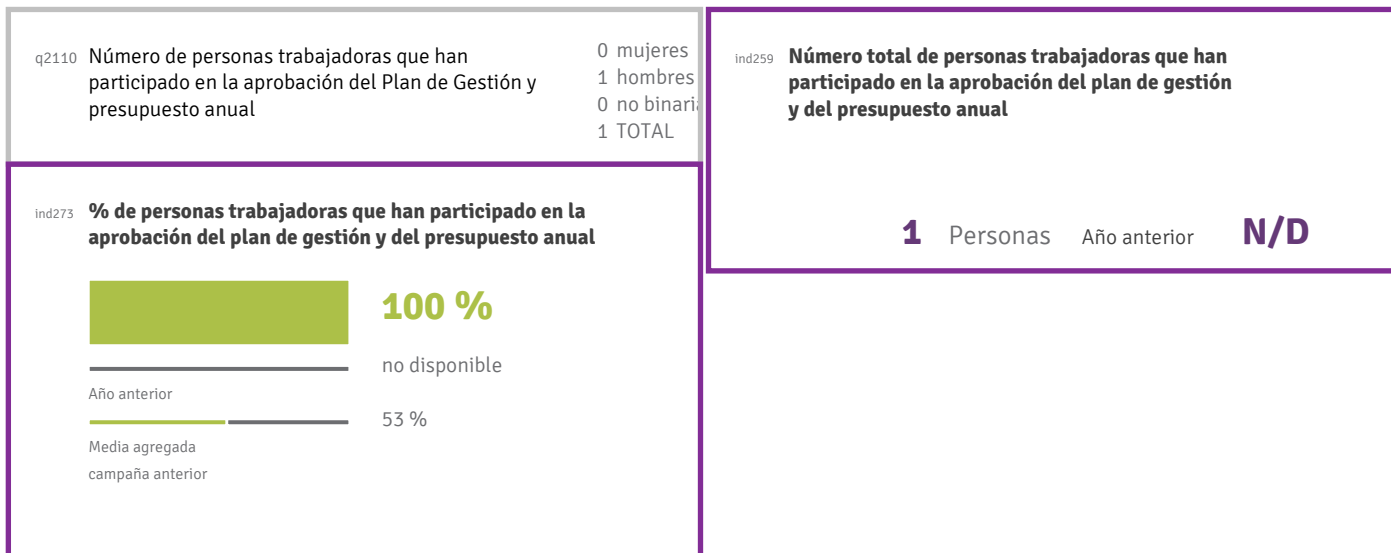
q2110 Número de personas trabajadoras que han participado en la aprobación del Plan de Gestión y presupuesto anual

0 mujeres
1 hombres
0 no binaria
1 TOTAL

ind273 % de personas trabajadoras que han participado en la aprobación del plan de gestión y del presupuesto anual

100 %

no disponible

Año anterior

53 %

Media agregada campaña anterior

ind259 Número total de personas trabajadoras que han participado en la aprobación del plan de gestión y del presupuesto anual

1 Personas Año anterior N/D